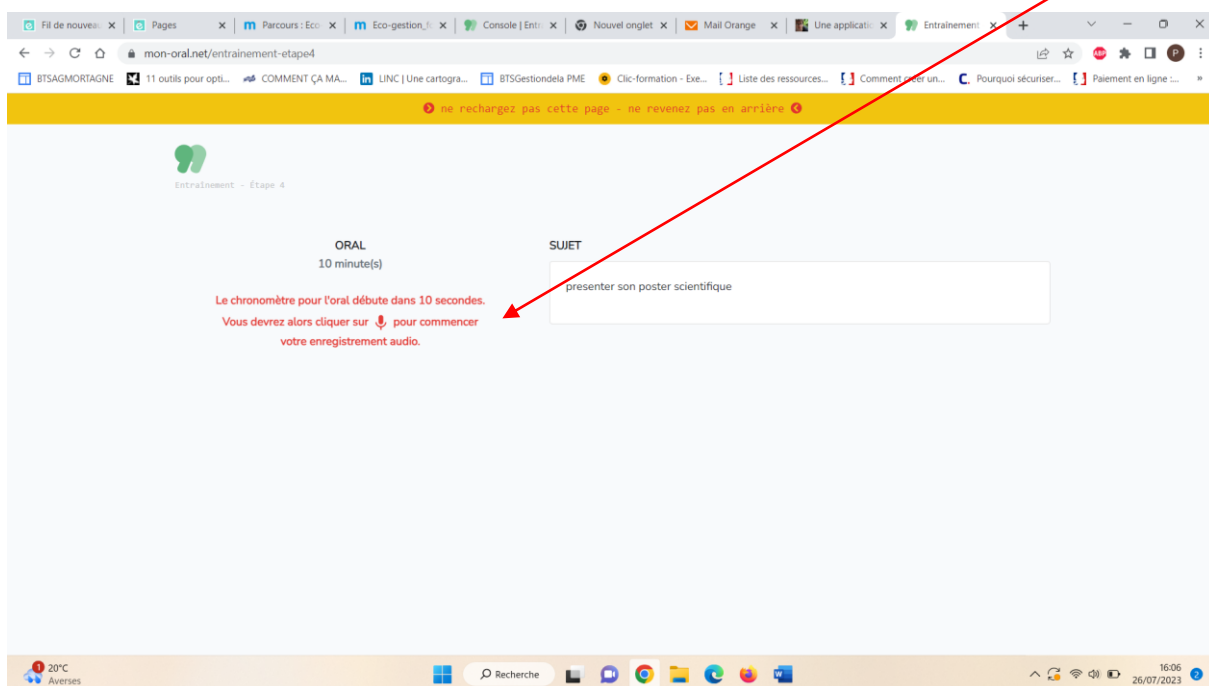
Fil de nouveau ×
Pages ×
Parcours : Eco ×
Eco-gestion_f ×
Console | Entr ×
Nouvel onglet ×
Mail Orange ×
Une applicatio ×
Entrainement ×

mon-oral.net/entrainement-etape4

BTSAGMORTAGNE
11 outils pour opti...
COMMENT ÇA MA...
LINC | Une cartogra...
BTSGestiondela PME
Clic-formation - Exe...
Liste des ressources...
Comment créer un...
Pourquoi sécuriser...
Paiement en ligne :...

ne rechargez pas cette page - ne revenez pas en arrière

Entrainement - Étape 4

ORAL
10 minute(s)

Le chronomètre pour l'oral débute dans 10 secondes.
Vous devrez alors cliquer sur pour commencer votre enregistrement audio.

SUJET

presenter son poster scientifique

1
20°C
Averses

Recherche

16:06
26/07/2023
2